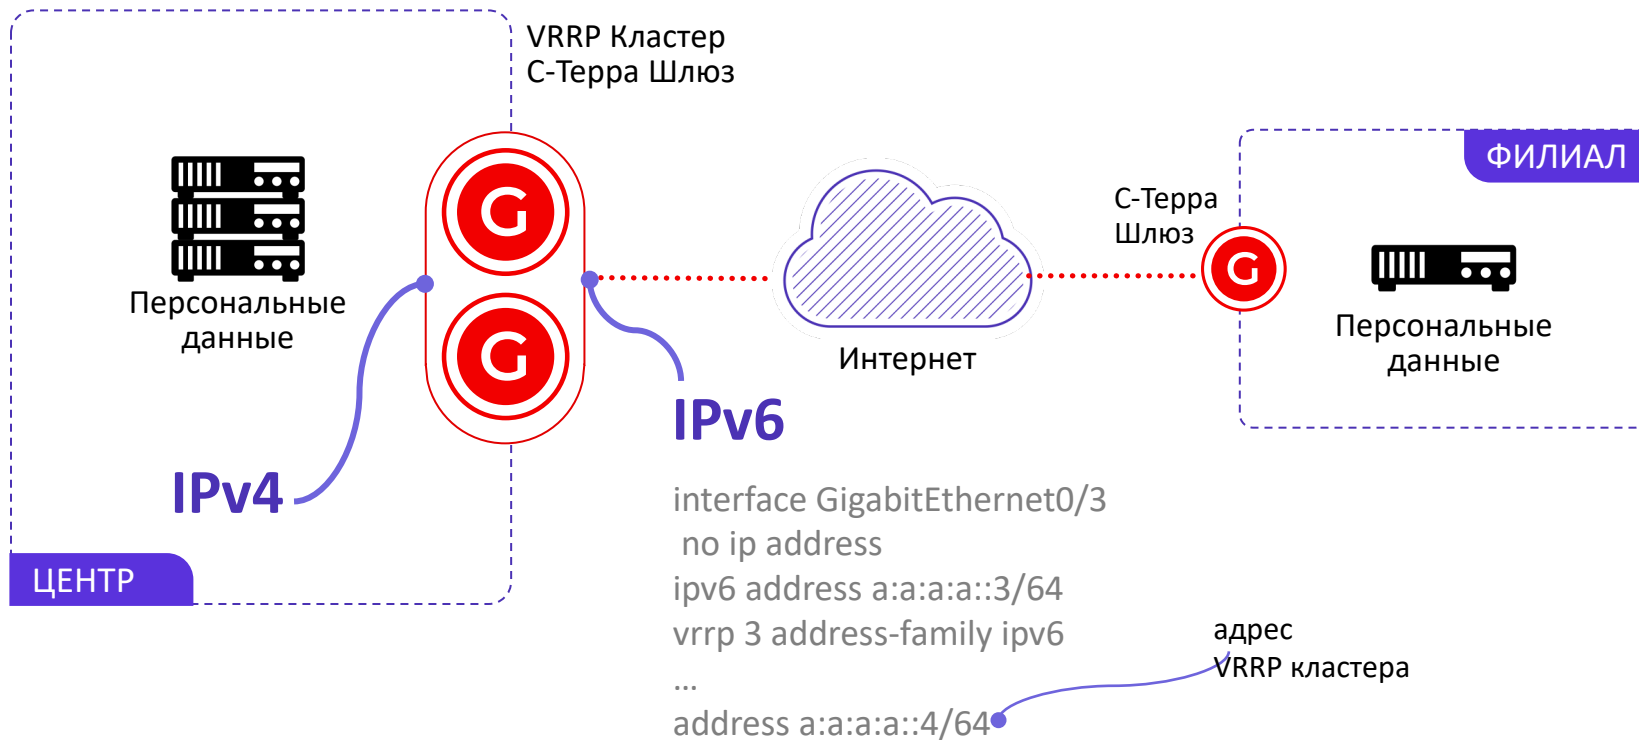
VRRP Кластер
С-Терра Шлюз

Персональные данные

ФИЛИАЛ

С-Терра Шлюз

Интернет

Персональные данные

IPv6

IPv4

ЦЕНТР

interface GigabitEthernet0/3
no ip address
ipv6 address a:a:a:a::3/64
vrrp 3 address-family ipv6
...
address a:a:a:a::4/64

адрес
VRRP кластера